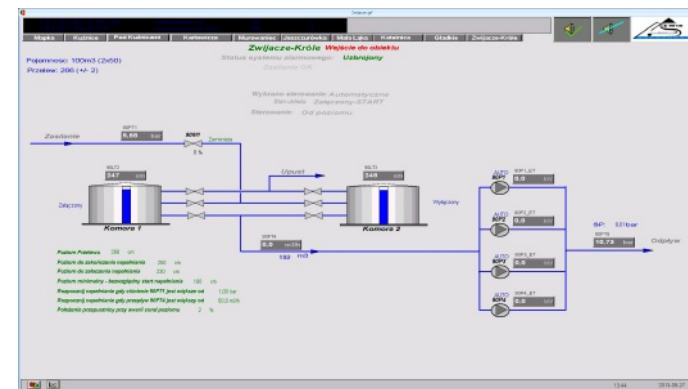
Zwijacze.gif

Mapka | Kuźnice | Pod Kubinkami | Karłowicza | Murowaniec | Jaszczurówka | Mała Łąka | Kalatówka | Gładkie | Zwijacze-Króle

Zwijacze-Króle Wejście do obiektu
Status systemu alarmowego: Uzbrojony
Zasilanie OK

Pojemność: 100m3 (2x50)
Przelew: 206 (+/- 2)

Wybrane sterowanie: Automatyczne
Sterowanie: Załączony-START
Sterowanie: Od poziomu

Zasilanie
SIPT1 6,68 bar
SOWT1 Zamknięte
3 %
Upust
Załączony
SILT1 247 cm
SILT2 248 cm
Komora 1
Komora 2
SIFT4 0,0 m3/h
193 m3
Wyłączony

AUTO SCP1 SIP1_ST 0,0 bar
AUTO SCP2 SIP2_ST 0,0 bar
AUTO SCP3 SIP3_ST 0,0 bar
AUTO SCP4 SIP4_ST 0,0 bar
SP: 331bar
SIPT8 10,73 bar
Odpływ

Poziom Pełności 298 cm
Poziom do zakończenia napełniania 280 cm
Poziom do załączenia napełniania 230 cm
Poziom minimalny - bezwzględny start napełniania 180 cm
Rozpocznij napełnianie gdy ciśnienie SIPT1 jest większe od 1,00 bar
Rozpocznij napełnianie gdy przepływ SIPT4 jest większy od 50,0 m3/h
Położenie przepustnicy przy awarii sond poziomu 2 %

13:44 2015-09-27